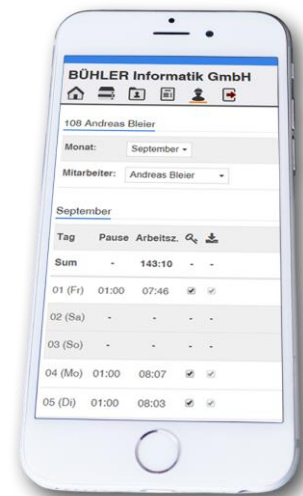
BÜHLER Informatik GmbH

108 Andreas Bleier

Monat: September

Mitarbeiter: Andreas Bleier

September

| Tag | Pause | Arbeitsz. | | |
|---|---|---|---|---|
| Sum | - | 143:10 | - | - |
| 01 (Fr) | 01:00 | 07:46 | | |
| 02 (Sa) | - | - | - | - |
| 03 (So) | - | - | - | - |
| 04 (Mo) | 01:00 | 08:07 | | |
| 05 (Di) | 01:00 | 08:03 | | |